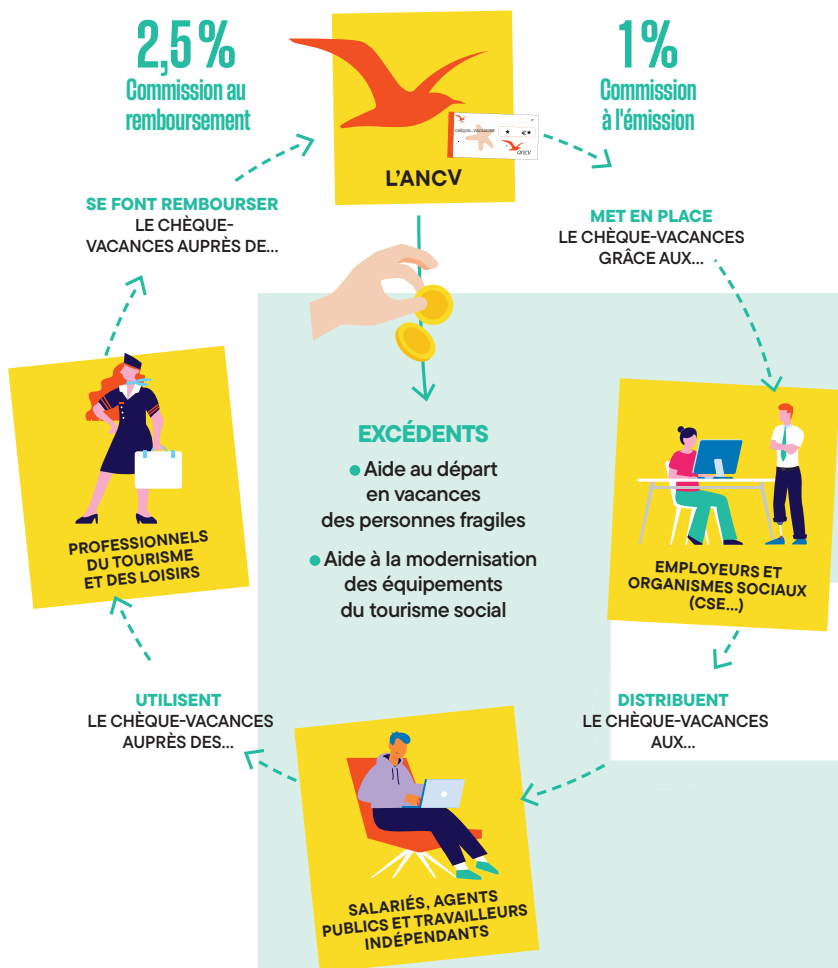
2,5 %
Commission au remboursement

L'ANCV

CHÈQUE-VACANCES

ANCV

1%
Commission à l'émission

SE FONT REMBOURSER
LE CHÈQUE-VACANCES AUPRÈS DE...

MET EN PLACE
LE CHÈQUE-VACANCES GRÂCE AUX...

EXCÉDENTS
Aide au départ en vacances des personnes fragiles
Aide à la modernisation des équipements du tourisme social

PROFESSIONNELS DU TOURISME ET DES LOISIRS

EMPLOYEURS ET ORGANISMES SOCIAUX (CSE...)

UTILISENT
LE CHÈQUE-VACANCES AUPRÈS DES...

DISTRIBUENT
LE CHÈQUE-VACANCES AUX...

SALARIÉS, AGENTS PUBLICS ET TRAVAILLEURS INDÉPENDANTS